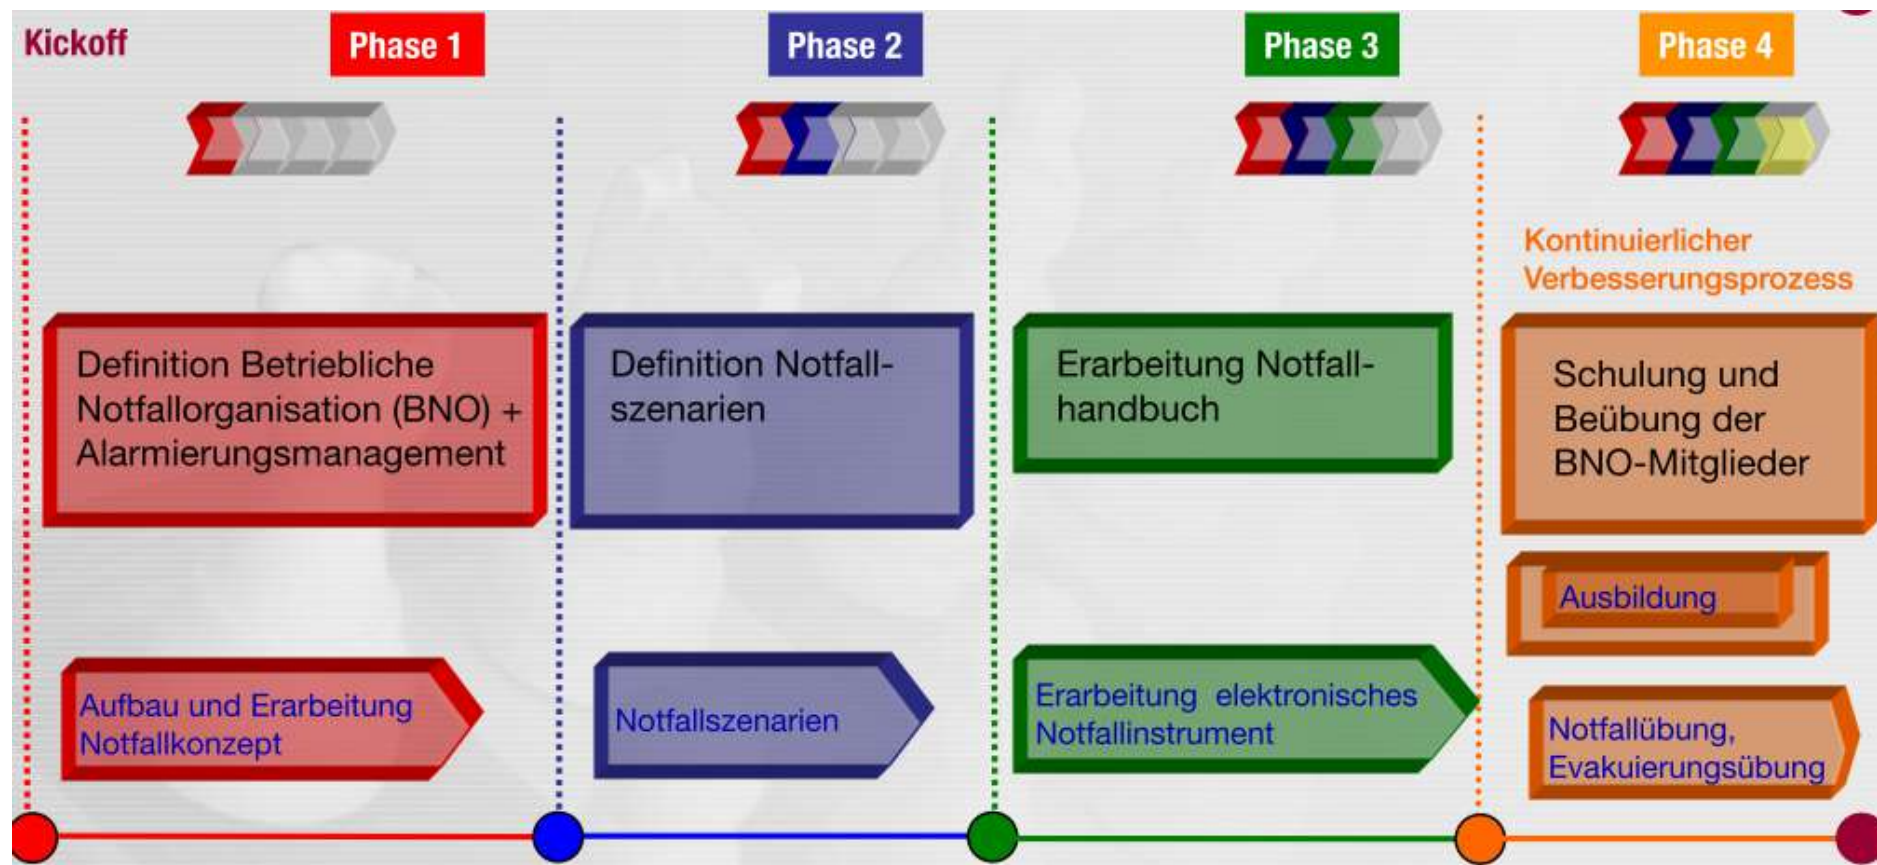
Kickoff

Phase 1

Phase 2

Phase 3

Phase 4

Kontinuierlicher Verbesserungsprozess

Definition Betriebliche Notfallorganisation (BNO) + Alarmierungsmanagement

Definition Notfallszenarien

Erarbeitung Notfallhandbuch

Schulung und Beübung der BNO-Mitglieder

Ausbildung

Aufbau und Erarbeitung Notfallkonzept

Notfallszenarien

Erarbeitung elektronisches Notfallinstrument

Notfallübung, Evakuierungsübung